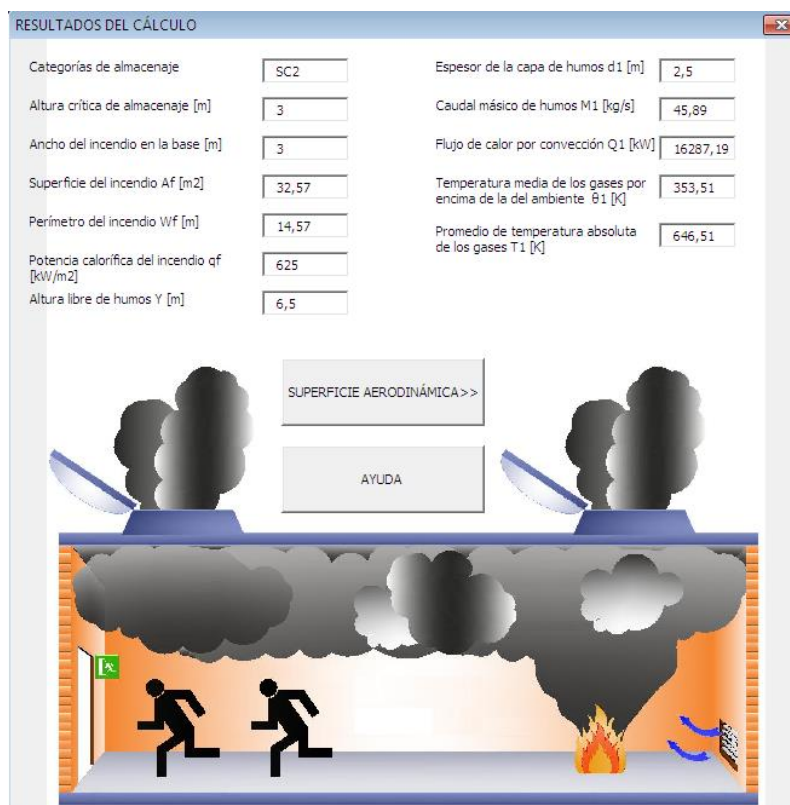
RESULTADOS DEL CÁLCULO

Categorías de almacenaje SC2

Altura crítica de almacenaje [m] 3

Ancho del incendio en la base [m] 3

Superficie del incendio Af [m2] 32,57

Perímetro del incendio Wf [m] 14,57

Potencia calorífica del incendio qf [kW/m2] 625

Altura libre de humos Y [m] 6,5

Espesor de la capa de humos d1 [m] 2,5

Caudal másico de humos M1 [kg/s] 45,89

Flujo de calor por convección Q1 [kW] 16287,19

Temperatura media de los gases por encima de la del ambiente θ1 [K] 353,51

Promedio de temperatura absoluta de los gases T1 [K] 646,51

SUPERFICIE AERODINÁMICA>>

AYUDA